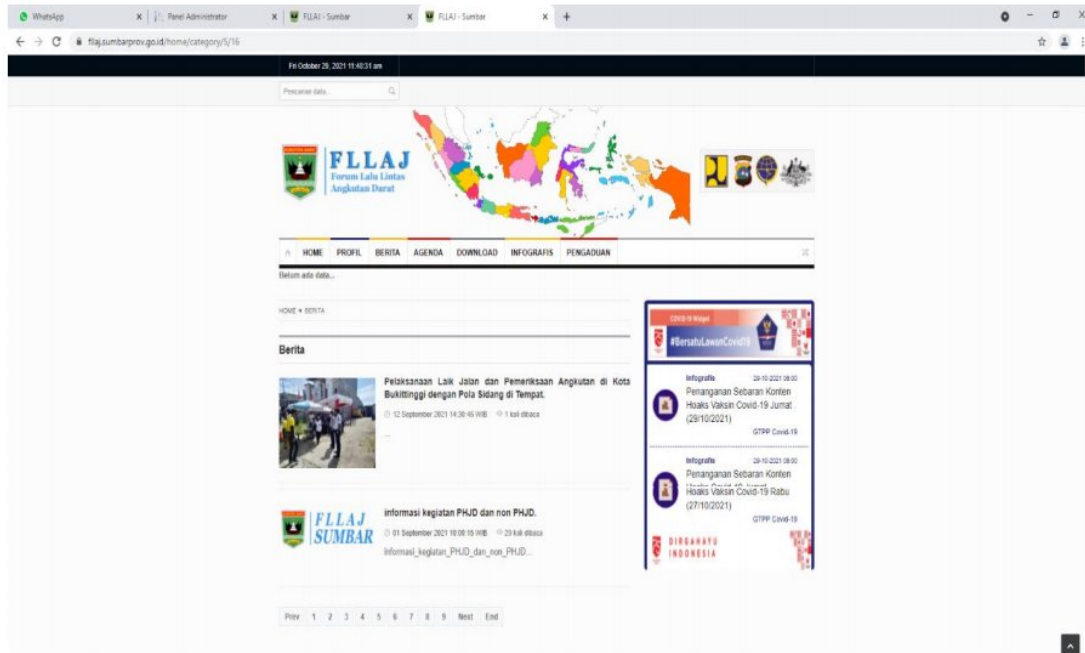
WhatsApp × Panel Administrator × FLLAJ - Sumbar × FLLAJ - Sumbar × +

flaj.sumbarprov.go.id/home/category/5/16

Fri October 29, 2021 11:40:31 am

Pencarian data...

FLLAJ
Forum Lalu Lintas Angkutan Darat

HOME PROFIL BERITA AGENDA DOWNLOAD INFOGRAFIS PENGADUAN

Belum ada data...

HOME » BERITA

Berita

Pelaksanaan Laik Jalan dan Pemeriksaan Angkutan di Kota Bukittinggi dengan Pola Sidang di Tempat.

12 September 2021 14:30:45 WIB 1 kali dibaca

...

FLLAJ SUMBAR

informasi kegiatan PHJD dan non PHJD.

01 September 2021 10:00:15 WIB 23 kali dibaca

Informasi_kegiatan_PHJD_dan_non_PHJD...

Prev 1 2 3 4 5 6 7 8 9 Next End

COVID-19 Widget

#BersatuLawanCovid19

Infografis 29-10-2021 08:00
Penanganan Sebaran Konten Hoaks Vaksin Covid-19 Jumat (29/10/2021)
GTPP Covid-19

Infografis 28-10-2021 08:00
Penanganan Sebaran Konten Hoaks Vaksin Covid-19 Rabu (27/10/2021)
GTPP Covid-19

DIRGAHAYU INDONESIA